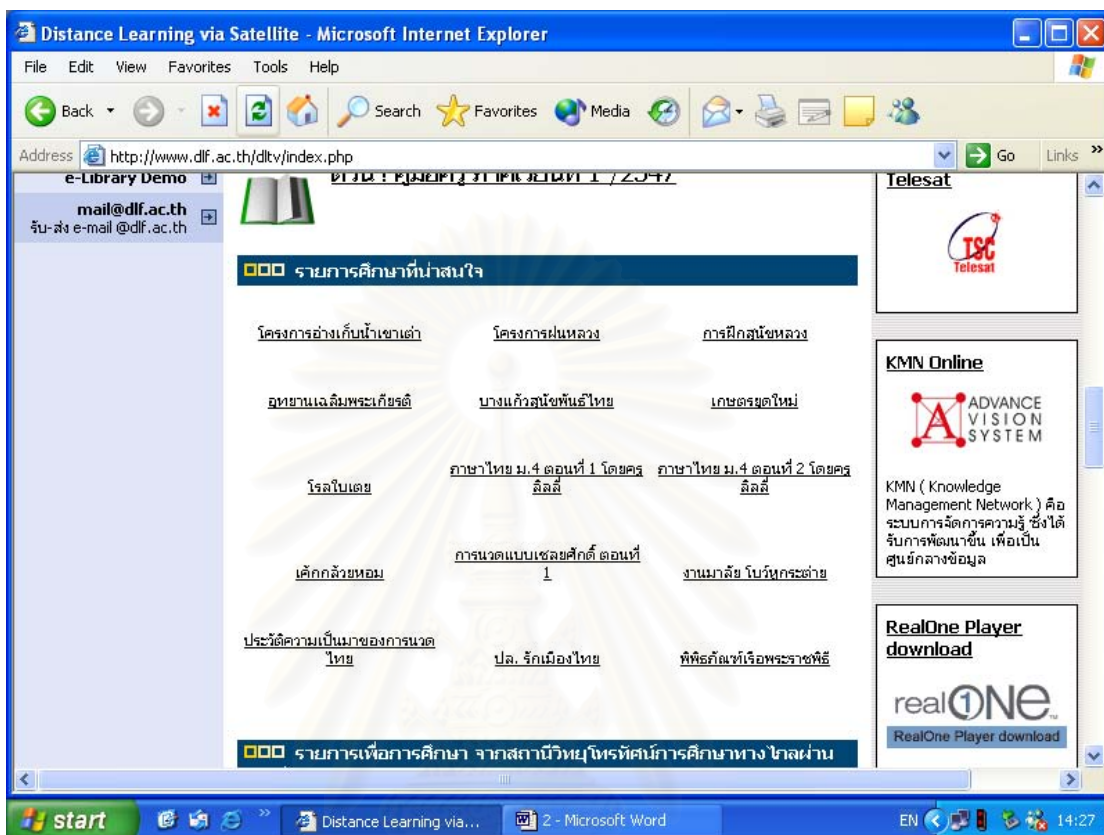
Distance Learning via Satellite - Microsoft Internet Explorer

File Edit View Favorites Tools Help

Back Search Favorites Media

Address http://www.dlf.ac.th/dltv/index.php Go Links

e-Library Demo

mail@dlf.ac.th
รับ-ส่ง e-mail @dlf.ac.th

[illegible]

รายการศึกษาที่น่าสนใจ

โครงการอ่างเก็บน้ำเขาเต่า
โครงการฝนหลวง
การฝึกสุนัขหลวง
อุทยานเฉลิมพระเกียรติ
บางแก้วสุนัขพันธุ์ไทย
เกษตรยุคใหม่
โรลใบเตย
ภาษาไทย ม.4 ตอนที่ 1 โดยครูลิลลี่
ภาษาไทย ม.4 ตอนที่ 2 โดยครูลิลลี่
เค้กกล้วยหอม
การนวดแบบเชลยศักดิ์ ตอนที่ 1
งานมาลัย โบว์หูกระต่าย
ประวัติความเป็นมาของการนวดไทย
ปล. รักเมืองไทย
พิพิธภัณฑ์เรือพระราชพิธี

รายการเพื่อการศึกษา จากสถานีวิทยุโทรทัศน์การศึกษาทางไกลผ่าน

Telesat

TSC
Telesat

KMN Online

ADVANCE
VISION
SYSTEM

KMN ( Knowledge Management Network ) คือ ระบบการจัดการความรู้ ซึ่งได้รับการพัฒนาขึ้น เพื่อเป็นศูนย์กลางข้อมูล

RealOne Player download

realONE
RealOne Player download

start
Distance Learning via...
2 - Microsoft Word
EN 14:27